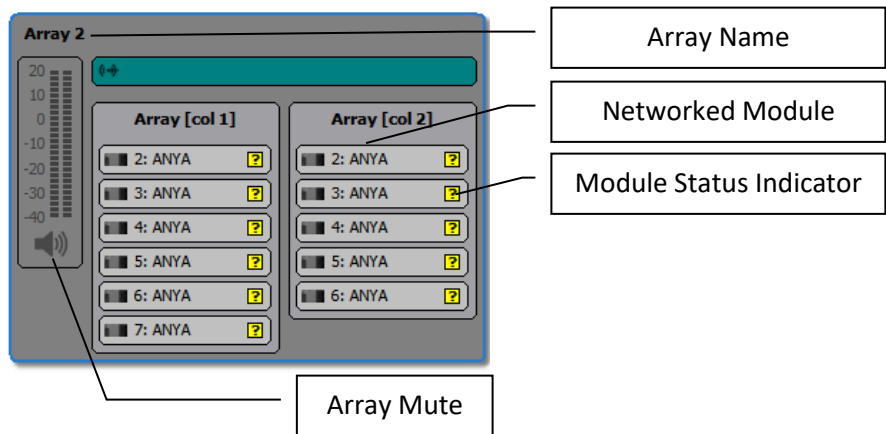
Array 2

Array Name

20
10
0
-10
-20
-30
-40

Array [col 1]
2: ANYA ?
3: ANYA ?
4: ANYA ?
5: ANYA ?
6: ANYA ?
7: ANYA ?

Array [col 2]
2: ANYA ?
3: ANYA ?
4: ANYA ?
5: ANYA ?
6: ANYA ?

Networked Module

Module Status Indicator

Array Mute